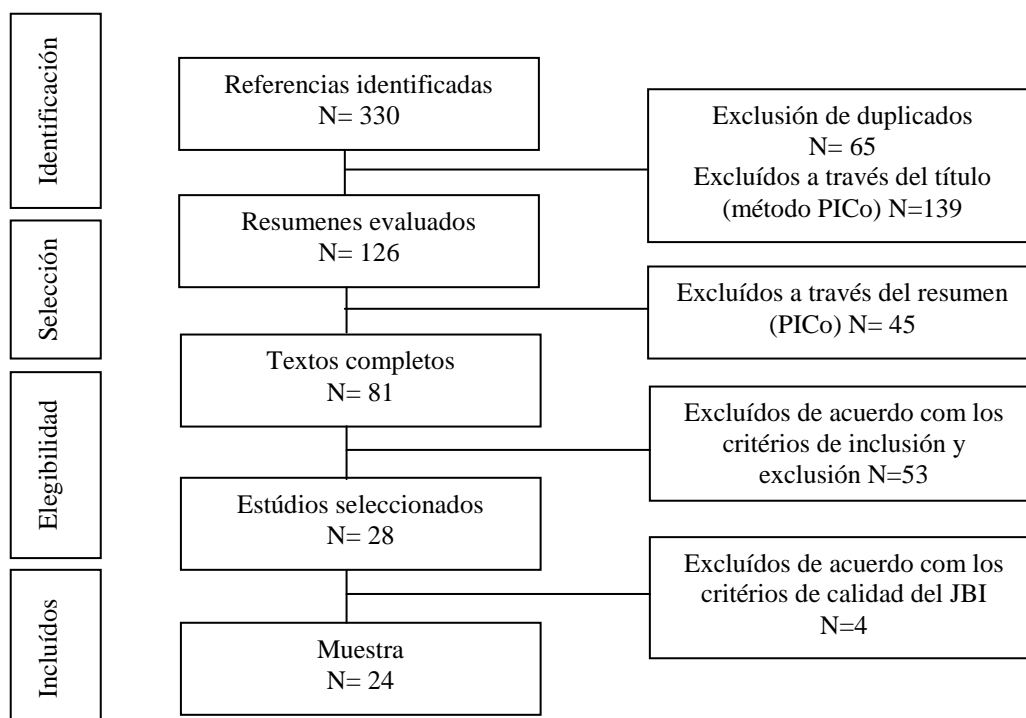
Identificación

Referencias identificadas
N= 330

Exclusión de duplicados
N= 65
Excluídos a través del título
(método PICo) N=139

Selección

Resumenes evaluados
N= 126

Excluídos a través del resumen
(PICo) N= 45

Elegibilidad

Textos completos
N= 81

Excluídos de acuerdo com los critérios de inclusión y exclusión N=53

Estúdios seleccionados
N= 28

Incluídos

Excluídos de acuerdo com los critérios de calidad del JBI
N=4

Muestra
N= 24